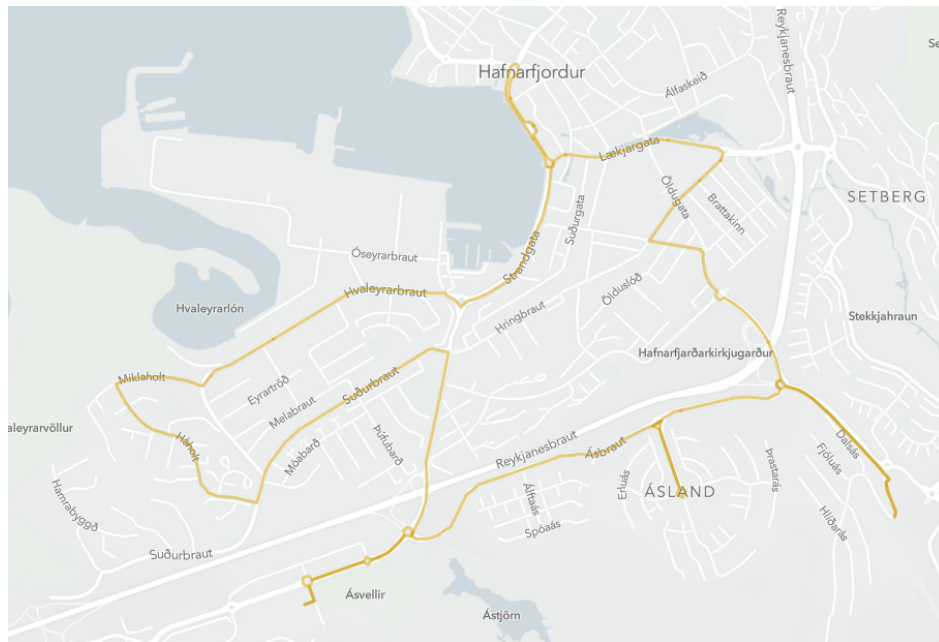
Hafnarfjordur
Reykjanesbraut
Álfaskeið
Lækjargata
Öldugata
Brattakinn
SETBERG
Suðurgata
Strandgata
Óseyrarbraut
Hvaleyrarbraut
Hvaleyrarlón
Hringbraut
Öldus­lóð
Stekkjahraun
Hafnarfjarðarkirkjugarður
Miklaholt
Eyrartröð
Melabraut
Suðurbraut
Hvaleyrarvöllur
Hátoft
Móabarð
Þúfubarð
Reykjanesbraut
Ásbraut
Erluás
ÁSLAND
Álfaás
Spóaás
Brattarás
Daltás
Fjóluás
Hlíðarás
Hamrabyggð
Suðurbraut
Ásvellir
Ástjörn